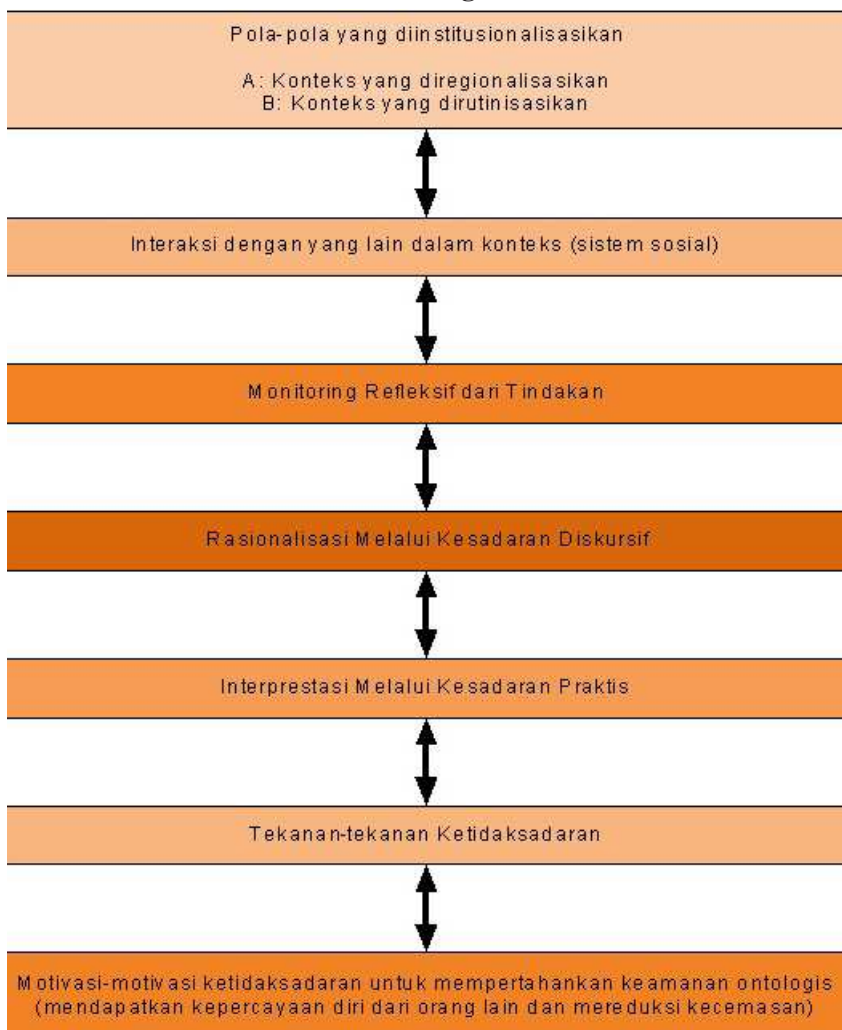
Pola-pola yang diinstitusionalisasikan

A: Konteks yang diregionalisasikan
B: Konteks yang dirutinisasikan

Interaksi dengan yang lain dalam konteks (sistem sosial)

Monitoring Refleksif dari Tindakan

Rasionalisasi Melalui Kesadaran Diskursif

Interprestasi Melalui Kesadaran Praktis

Tekanan-tekanan Ketidaksadaran

Motivasi-motivasi ketidaksadaran untuk mempertahankan keamanan ontologis (mendapatkan kepercayaan diri dari orang lain dan mereduksi kecemasan)